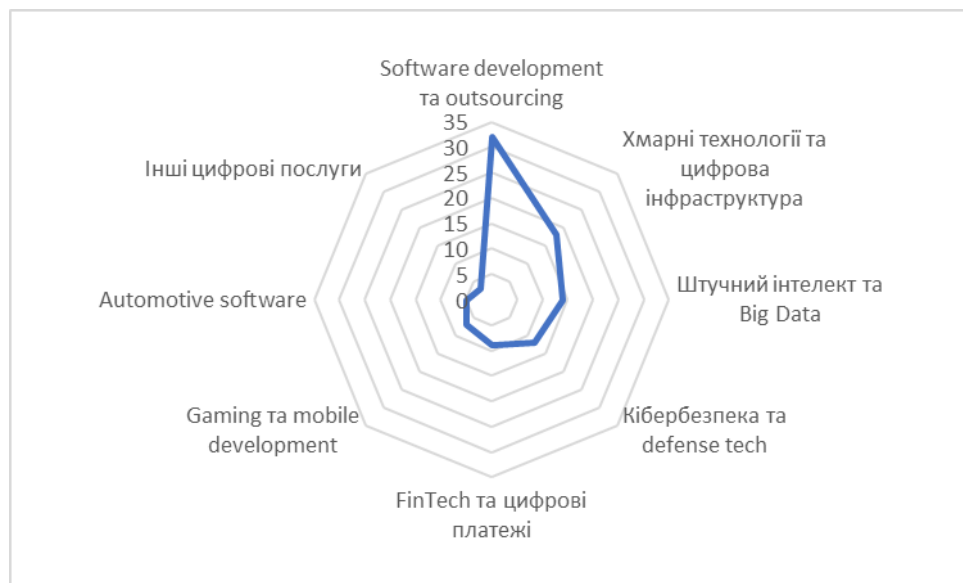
Software development та outsourcing

35
30
25
20
15
10
5
0

Хмарні технології та цифрова інфраструктура

Штучний інтелект та Big Data

Кібербезпека та defense tech

FinTech та цифрові платежі

Gaming та mobile development

Automotive software

Інші цифрові послуги